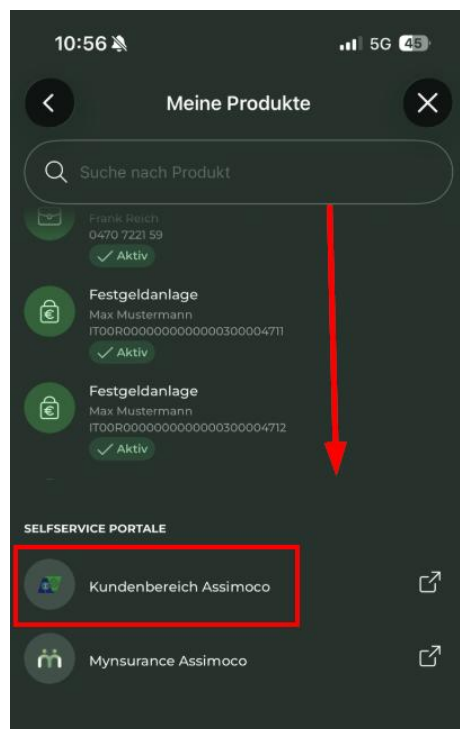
10:56 5G 45

Meine Produkte

Suche nach Produkt

Frank Reich
0470 7221 59
Aktiv

Festgeldanlage
Max Mustermann
IT00R000000000000300004711
Aktiv

Festgeldanlage
Max Mustermann
IT00R000000000000300004712
Aktiv

SELFSERVICE PORTALE

Kundenbereich Assimoco

Mynsurance Assimoco